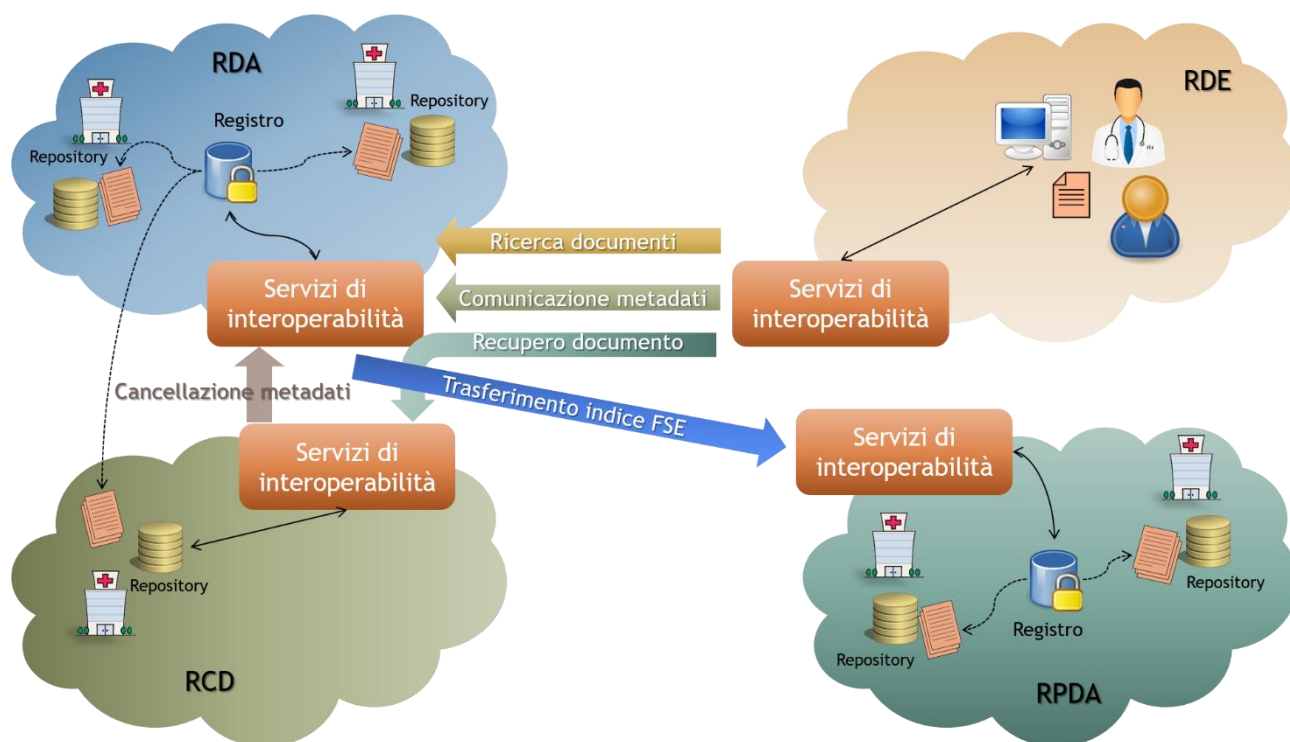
RDA

Repository

Registro

Repository

RDE

Ricerca documenti

Servizi di interoperabilità

Comunicazione metadati

Servizi di interoperabilità

Recupero documento

Cancellazione metadati

Trasferimento indice FSE

Servizi di interoperabilità

Servizi di interoperabilità

Repository

Repository

Registro

Repository

RCD

RPDA